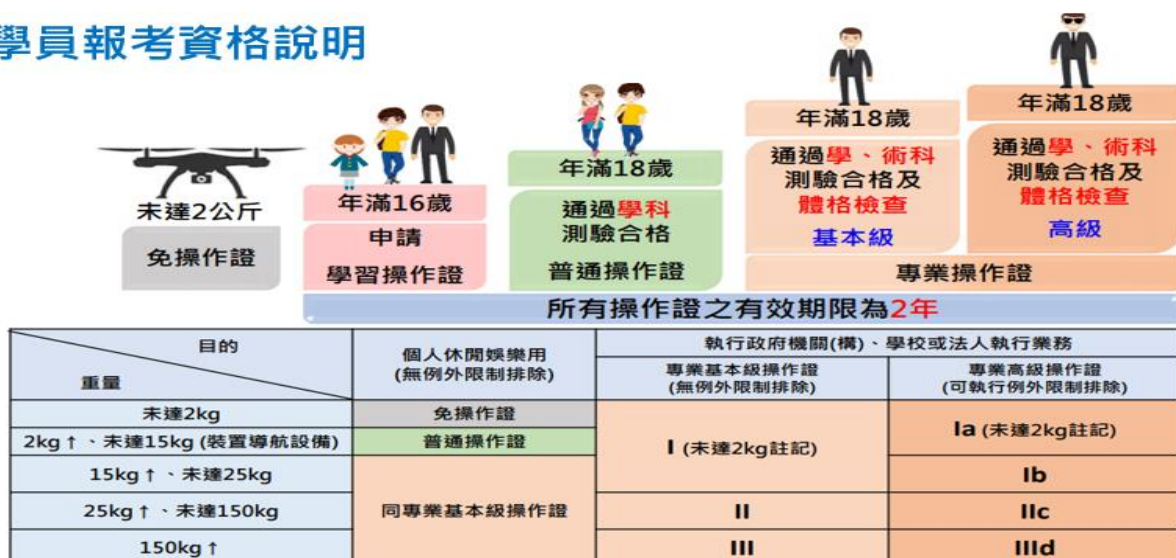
學員報考資格說明

未達2公斤

免操作證

年滿16歲

申請

學習操作證

年滿18歲

通過學科測驗合格

普通操作證

年滿18歲

通過學、術科測驗合格及體格檢查

基本級

年滿18歲

通過學、術科測驗合格及體格檢查

高級

專業操作證

所有操作證之有效期限為2年

| 目的 / 重量 | 個人休閒娛樂用 (無例外限制排除) | 執行政府機關(構)、學校或法人執行業務 專業基本級操作證 (無例外限制排除) | 專業高級操作證 (可執行例外限制排除) |
|---|---|---|---|
| 未達2kg | 免操作證 | I (未達2kg註記) | Ia (未達2kg註記) |
| 2kg↑、未達15kg (裝置導航設備) | 普通操作證 | | |
| 15kg↑、未達25kg | 同專業基本級操作證 | | Ib |
| 25kg↑、未達150kg | | II | IIc |
| 150kg↑ | | III | IIId |